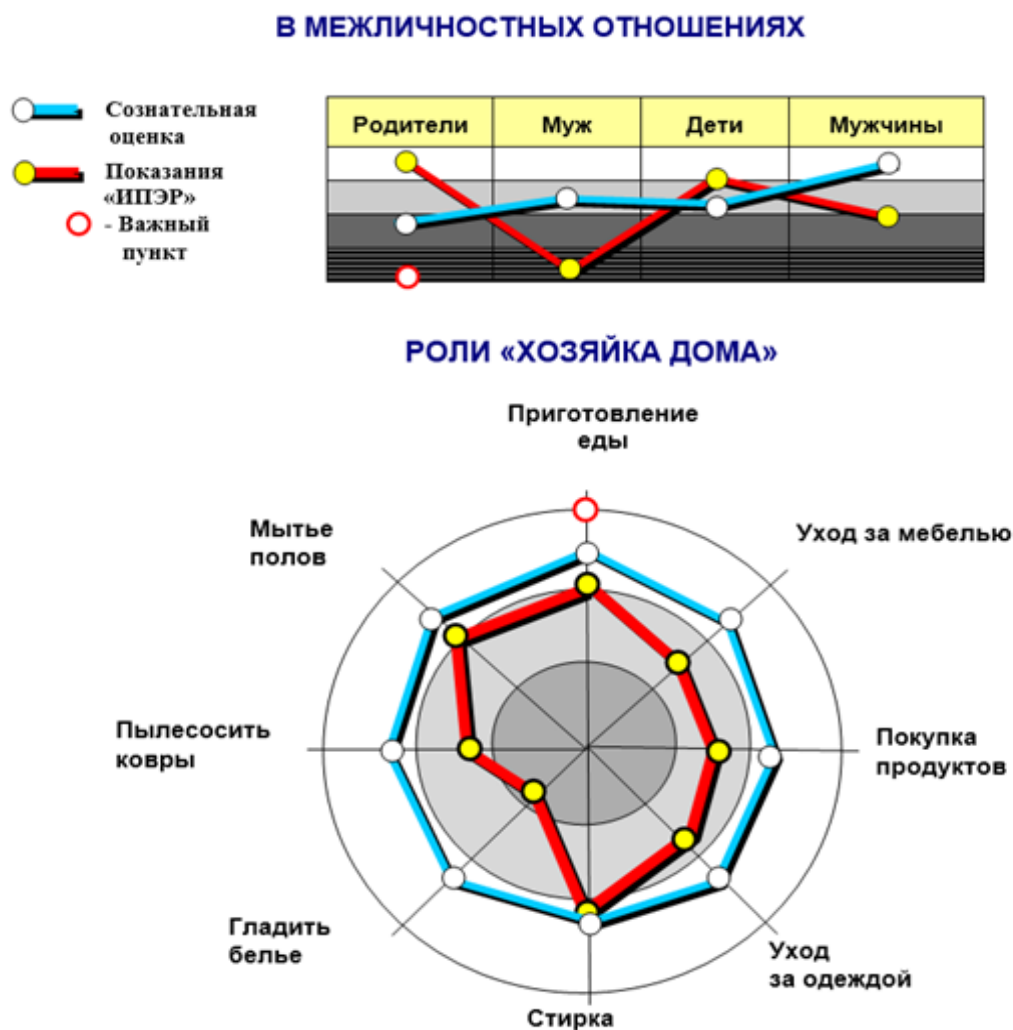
В МЕЖЛИЧНОСТНЫХ ОТНОШЕНИЯХ

Сознательная оценка
Показания «ИПЭР»
- Важный пункт

| Родители | Муж | Дети | Мужчины |
|---|---|---|---|

РОЛИ «ХОЗЯЙКА ДОМА»

Приготовление еды
Уход за мебелью
Покупка продуктов
Уход за одеждой
Стирка
Гладить белье
Пылесосить ковры
Мытье полов